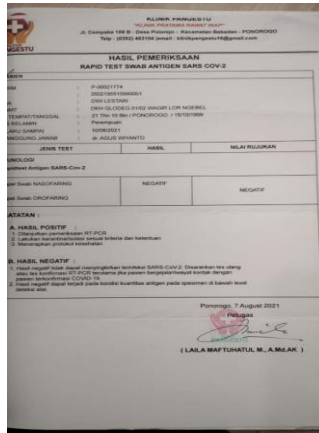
KLINIK PANGESTU
"KLINIK PRATAMA RAWAT INAP"
Jl. Campaka 106 B - Desa Polorejo - Kecamatan Babadan - PONOROGO
Telp : (0352) 463104 (email : klinikpangestu18@gmail.com)

NGESTU

HASIL PEMERIKSAAN
RAPID TEST SWAB ANTIGEN SARS COV-2

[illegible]

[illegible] : P-00021174
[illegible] : 3502195510990001
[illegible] : DWI LESTARI
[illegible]RT : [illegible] GLODEG 01/02 WAGIR LOR NGEBEL
TEMPAT/TANGGAL : 21 Thn 10 Bln / PONOROGO / 15/10/1999
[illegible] KELAMIN : Perempuan
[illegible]LAKU SAMPAI : 10/08/2021
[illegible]NGGUNG JAWAB : dr. AGUS WIYANTO

| JENIS TEST | HASIL | NILAI RUJUKAN |
|---|---|---|
| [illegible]NOLOGI | | |
| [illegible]tifikasi Antigen SARS-Cov-2 | | |
| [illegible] Swab NASOFARING | NEGATIF | NEGATIF |
| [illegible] Swab OROFARING | | |

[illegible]ATATAN :

A. HASIL POSITIF :
1. Dilanjutkan pemeriksaan RT-PCR
2. Lakukan karantina/isolasi sesuai kriteria dan ketentuan
3. Menerapkan protokol kesehatan

B. HASIL NEGATIF :
1. Hasil negatif tidak dapat menyingkirkan kemungkinan terinfeksi SARS-Cov-2. Disarankan tes ulang atau tes konfirmasi RT-PCR terutama jika pasien bergejala/riwayat kontak dengan pasien terkonfirmasi COVID-19.
2. Hasil negatif dapat terjadi pada kondisi kuantitas antigen pada spesimen di bawah level deteksi alat.

Ponorogo, 7 August 2021
Petugas

( LAILA MAFTUHATUL M., A.Md.AK )